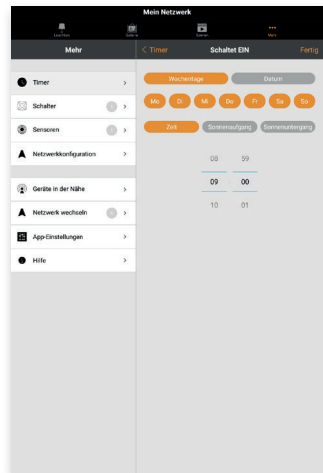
Mein Netzwerk

Leuchten

Geräte

Szenen

Mehr

Mehr

Timer

Schalter

Sensoren

Netzwerkkonfiguration

Geräte in der Nähe

Netzwerk wechseln

App-Einstellungen

Hilfe

< Timer

Schaltet EIN

Fertig

Wochentage

Datum

Mo

Di

Mi

Do

Fr

Sa

So

Zeit

Sonnenaufgang

Sonnenuntergang

| 08 | 59 |
|---|---|
| 09 | 00 |
| 10 | 01 |